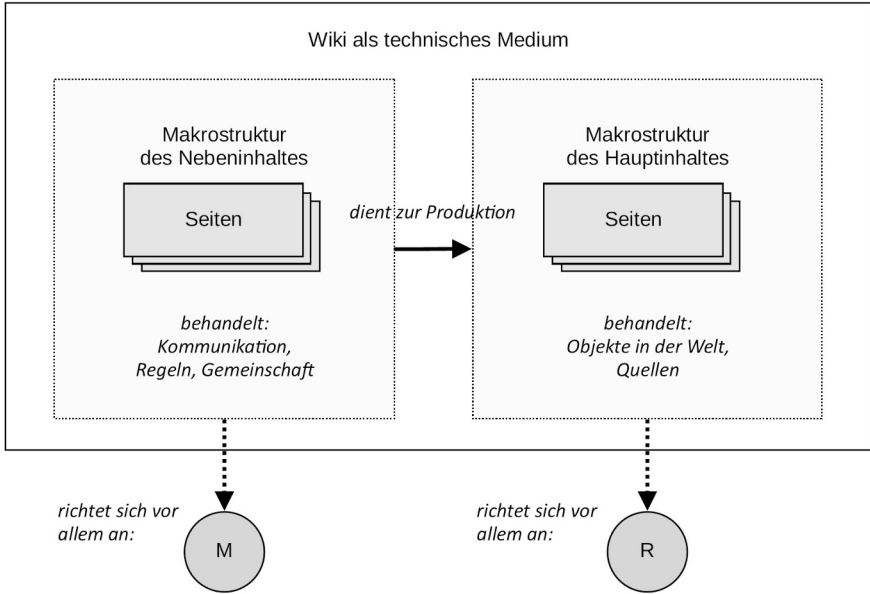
Wiki als technisches Medium

Makrostruktur des Nebeninhaltes

Seiten

behandelt: Kommunikation, Regeln, Gemeinschaft

dient zur Produktion

Makrostruktur des Hauptinhaltes

Seiten

behandelt: Objekte in der Welt, Quellen

richtet sich vor allem an:

M

richtet sich vor allem an:

R